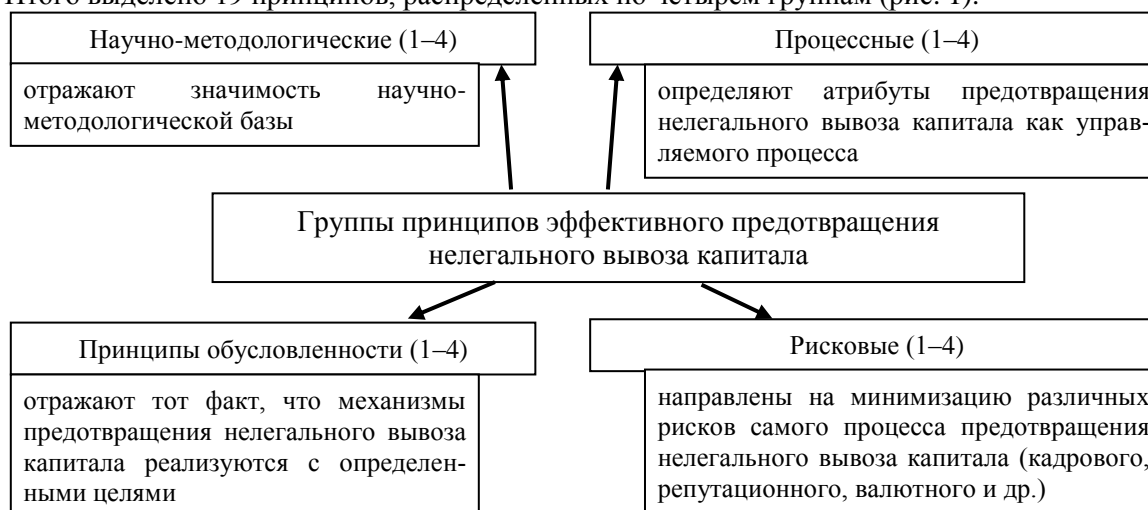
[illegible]

Научно-методологические (1–4)

отражают значимость научно-методологической базы

Процессные (1–4)

определяют атрибуты предотвращения нелегального вывоза капитала как управляемого процесса

Группы принципов эффективного предотвращения нелегального вывоза капитала

Принципы обусловленности (1–4)

отражают тот факт, что механизмы предотвращения нелегального вывоза капитала реализуются с определенными целями

Рисковые (1–4)

направлены на минимизацию различных рисков самого процесса предотвращения нелегального вывоза капитала (кадрового, репутационного, валютного и др.)